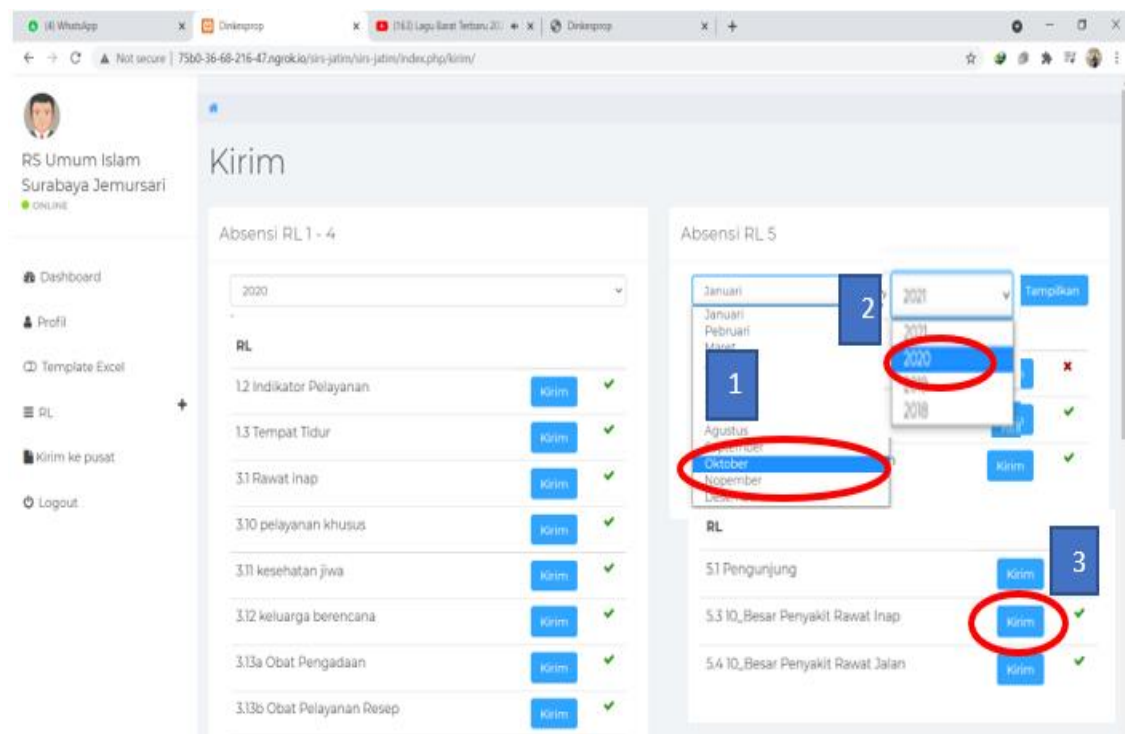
(4) WhatsApp | Dinkesprop | (163) Lagu Barat Terbaru 20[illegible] | Dinkesprop | +

Not secure | 75b0-36-68-216-47.ngrok.io/sirs-jatim/sirs-jatim/index.php/kirim/

RS Umum Islam Surabaya Jemursari
ONLINE

Dashboard
Profil
Template Excel
RL
Kirim ke pusat
Logout

Kirim

Absensi RL 1 - 4

2020

RL

| | | |
|---|---|---|
| 1.2 Indikator Pelayanan | Kirim | ✔ |
| 1.3 Tempat Tidur | Kirim | ✔ |
| 3.1 Rawat Inap | Kirim | ✔ |
| 3.10 pelayanan khusus | Kirim | ✔ |
| 3.11 kesehatan jiwa | Kirim | ✔ |
| 3.12 keluarga berencana | Kirim | ✔ |
| 3.13a Obat Pengadaan | Kirim | ✔ |
| 3.13b Obat Pelayanan Resep | Kirim | ✔ |

Absensi RL 5

Januari
Januari
Pebruari
Maret
Agustus
September
Oktober
Nopember
Desember

2021
2021
2020
2019
2018

Tampilkan

1
2
3

Kirim
Kirim

RL

| | | |
|---|---|---|
| 5.1 Pengunjung | Kirim | |
| 5.3 10_Besar Penyakit Rawat Inap | Kirim | ✔ |
| 5.4 10_Besar Penyakit Rawat Jalan | Kirim | ✔ |